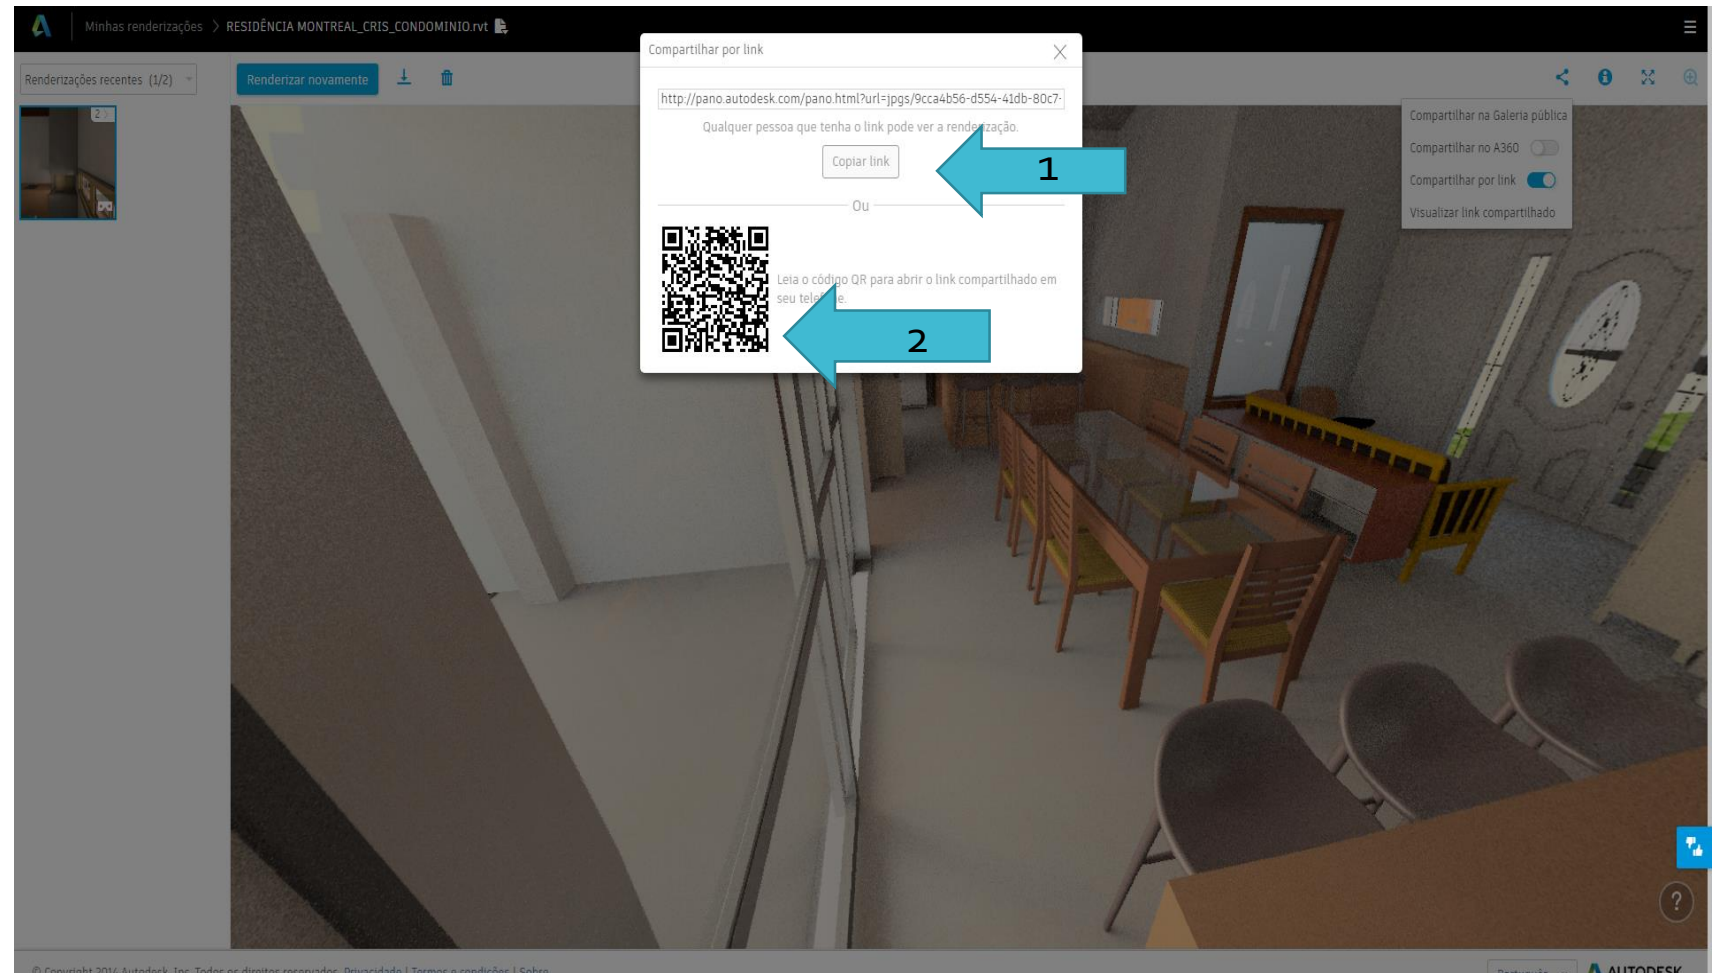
Minhas renderizações > RESIDÊNCIA MONTREAL_CRIS_CONDOMINIO.rvt

Renderizações recentes (1/2)

Renderizar novamente

Compartilhar por link

http://pano.autodesk.com/pano.html?url=jpgs/9cca4b56-d554-41db-80c7-

Qualquer pessoa que tenha o link pode ver a rende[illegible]zação.

Copiar link

1

Ou

Leia o código QR para abrir o link compartilhado em seu tele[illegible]e.

2

Compartilhar na Galeria pública

Compartilhar no A360

Compartilhar por link

Visualizar link compartilhado

?

© Copyright 2014 Autodesk, Inc. Todos os direitos reservados. Privacidade | Termos e condições | Sobre

Português

AUTODESK